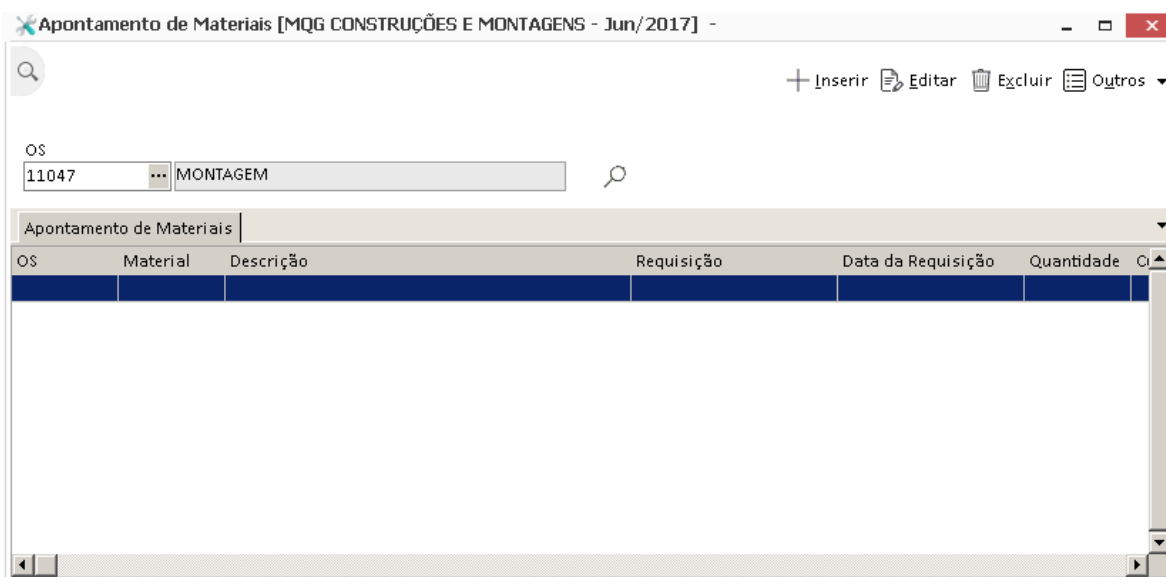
Apontamento de Materiais [MQG CONSTRUÇÕES E MONTAGENS - Jun/2017] -

Inserir Editar Excluir Outros

OS
11047 ... MONTAGEM

Apontamento de Materiais

| OS | Material | Descrição | Requisição | Data da Requisição | Quantidade | C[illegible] |
|---|---|---|---|---|---|---|
| | | | | | | |